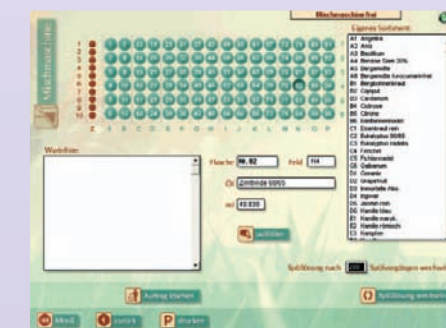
Mischmaschine

Mischmaschine frei

Eigenes Sortiment:

A1 Angelica
A2 Anis
A3 Basilikum
A4 Benzoe Siam 20%
A5 Bergamotte
A6 Bergamotte furocumarinfrei
B1 Bergamotteminze
B2 Cajeput
B3 Cardamom
B4 Cistrose
B5 Citrone
B6 Citronenverbene
C1 Eisenkraut rein
C2 Eukalyptus 80/85
C3 Eukalyptus radiata
C4 Fenchel
C5 Fichtennadel
C6 Galbanum
D1 Geranie
D2 Grapefruit
D3 Immortelle Abs.
D4 Ingwer
D5 Jasmin rein
D6 Kamille blau
E1 Kamille marok.
E2 Kamille römisch
E3 Kampfer

1
2
3
4
5
6
7
8
9
10

Z A B C D E F G H I J K L M N O P

Warteliste:

Flasche Nr. 82

Feld H4

Öl Zimtrinde 60/65

ml 49.030

auffüllen

Spülflüssigkeit nach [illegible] Spülvorgängen wechseln

Auftrag starten

Spülflüssigkeit wechseln

Menü

zurück

drucken